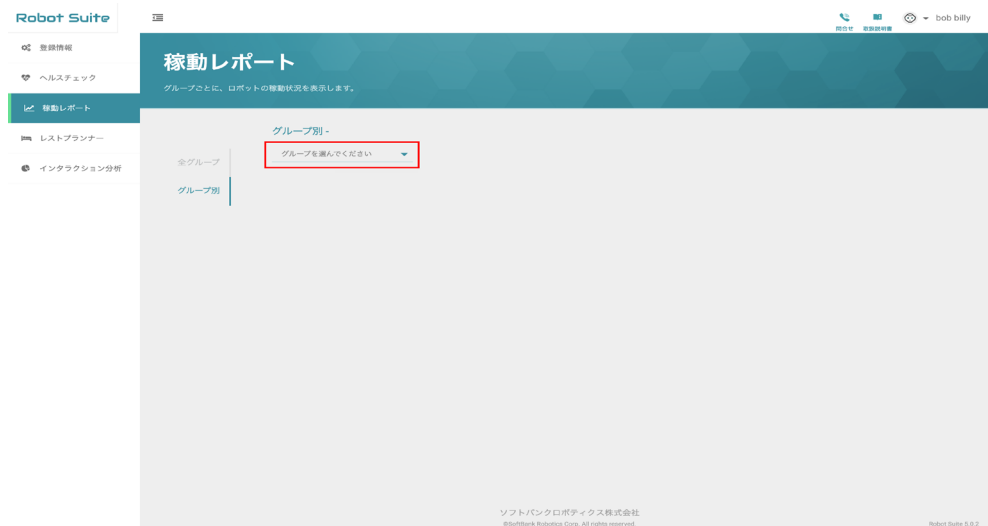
Robot Suite

問合せ 取扱説明書 bob billy

登録情報

ヘルスチェック

稼動レポート

レストプランナー

インタラクション分析

稼動レポート

グループごとに、ロボットの稼動状況を表示します。

グループ別 -

全グループ

グループ別

グループを選んでください

ソフトバンクロボティクス株式会社

©SoftBank Robotics Corp. All rights reserved.

Robot Suite 5.0.2